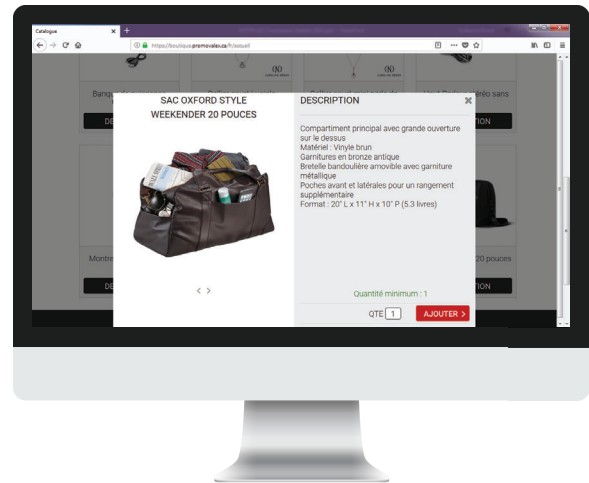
Catalogue

https://boutique.promovaleur.ca/fr/accueil

Banque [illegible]

DE

Montre

DE

Vaud Radio stéréo sans

TION

20 pouces

TION

SAC OXFORD STYLE WEEKENDER 20 POUCES

DESCRIPTION

Compartiment principal avec grande ouverture sur le dessus
Matériel : Vinyle brun
Garnitures en bronze antique
Bretelle bandoulière amovible avec garniture métallique
Poches avant et latérales pour un rangement supplémentaire
Format : 20" L x 11" H x 10" P (5.3 livres)

Quantité minimum : 1

QTE 1

AJOUTER >